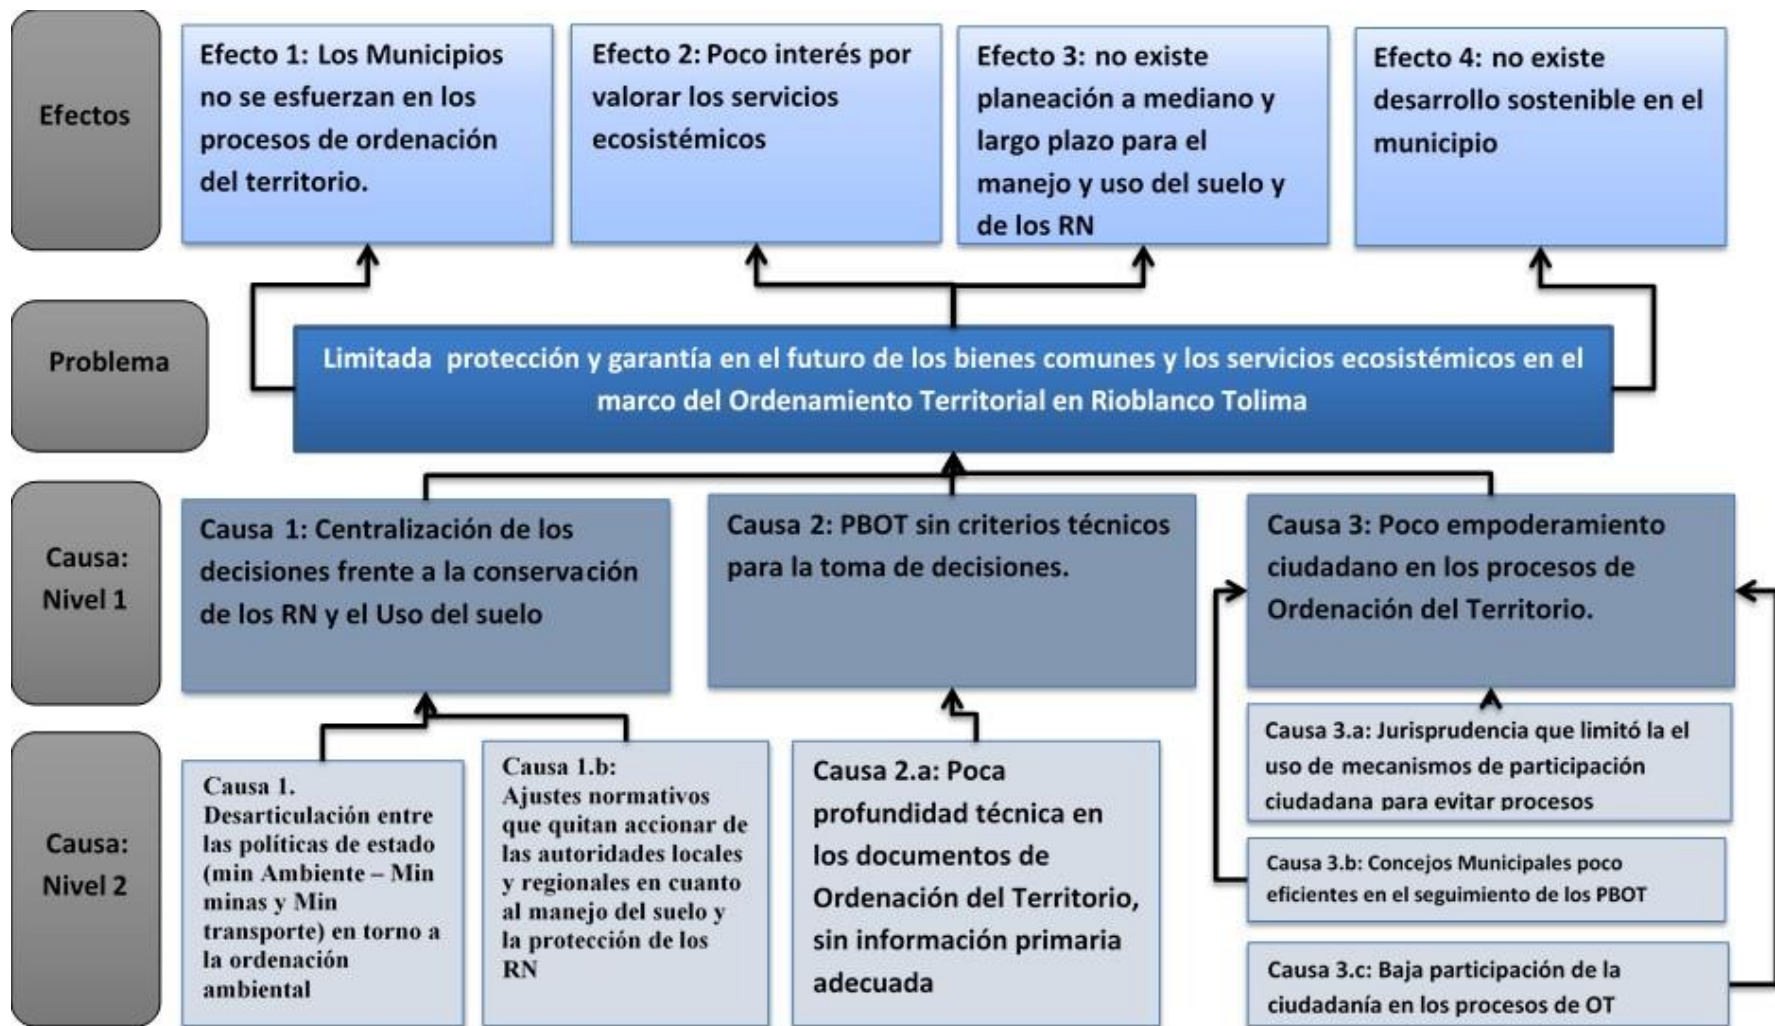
Efectos

Efecto 1: Los Municipios no se esfuerzan en los procesos de ordenación del territorio.

Efecto 2: Poco interés por valorar los servicios ecosistémicos

Efecto 3: no existe planeación a mediano y largo plazo para el manejo y uso del suelo y de los RN

Efecto 4: no existe desarrollo sostenible en el municipio

Problema

Limitada protección y garantía en el futuro de los bienes comunes y los servicios ecosistémicos en el marco del Ordenamiento Territorial en Rioblanco Tolima

Causa: Nivel 1

Causa 1: Centralización de los decisiones frente a la conservación de los RN y el Uso del suelo

Causa 2: PBOT sin criterios técnicos para la toma de decisiones.

Causa 3: Poco empoderamiento ciudadano en los procesos de Ordenación del Territorio.

Causa: Nivel 2

Causa 1. Desarticulación entre las políticas de estado (min Ambiente – Min minas y Min transporte) en torno a la ordenación ambiental

Causa 1.b: Ajustes normativos que quitan accionar de las autoridades locales y regionales en cuanto al manejo del suelo y la protección de los RN

Causa 2.a: Poca profundidad técnica en los documentos de Ordenación del Territorio, sin información primaria adecuada

Causa 3.a: Jurisprudencia que limitó la el uso de mecanismos de participación ciudadana para evitar procesos

Causa 3.b: Concejos Municipales poco eficientes en el seguimiento de los PBOT

Causa 3.c: Baja participación de la ciudadanía en los procesos de OT